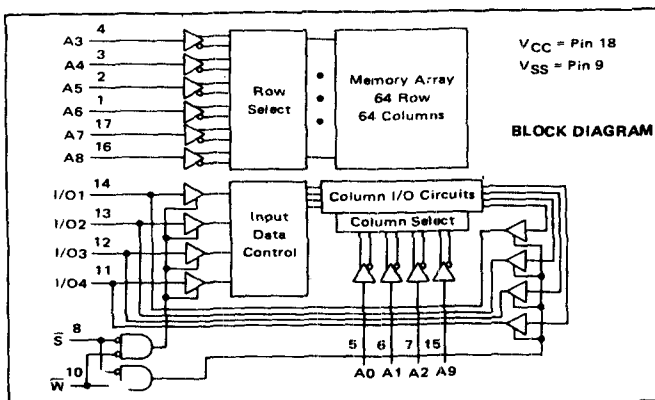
A3 4
A4 3
A5 2
A6 1
A7 17
A8 16

Row Select

Memory Array 64 Row 64 Columns

$V_{CC}$ = Pin 18
$V_{SS}$ = Pin 9

BLOCK DIAGRAM

I/O1 14
I/O2 13
I/O3 12
I/O4 11

Input Data Control

Column I/O Circuits

Column Select

$\overline{S}$ 8
$\overline{W}$ 10

5 6 7 15
A0 A1 A2 A9